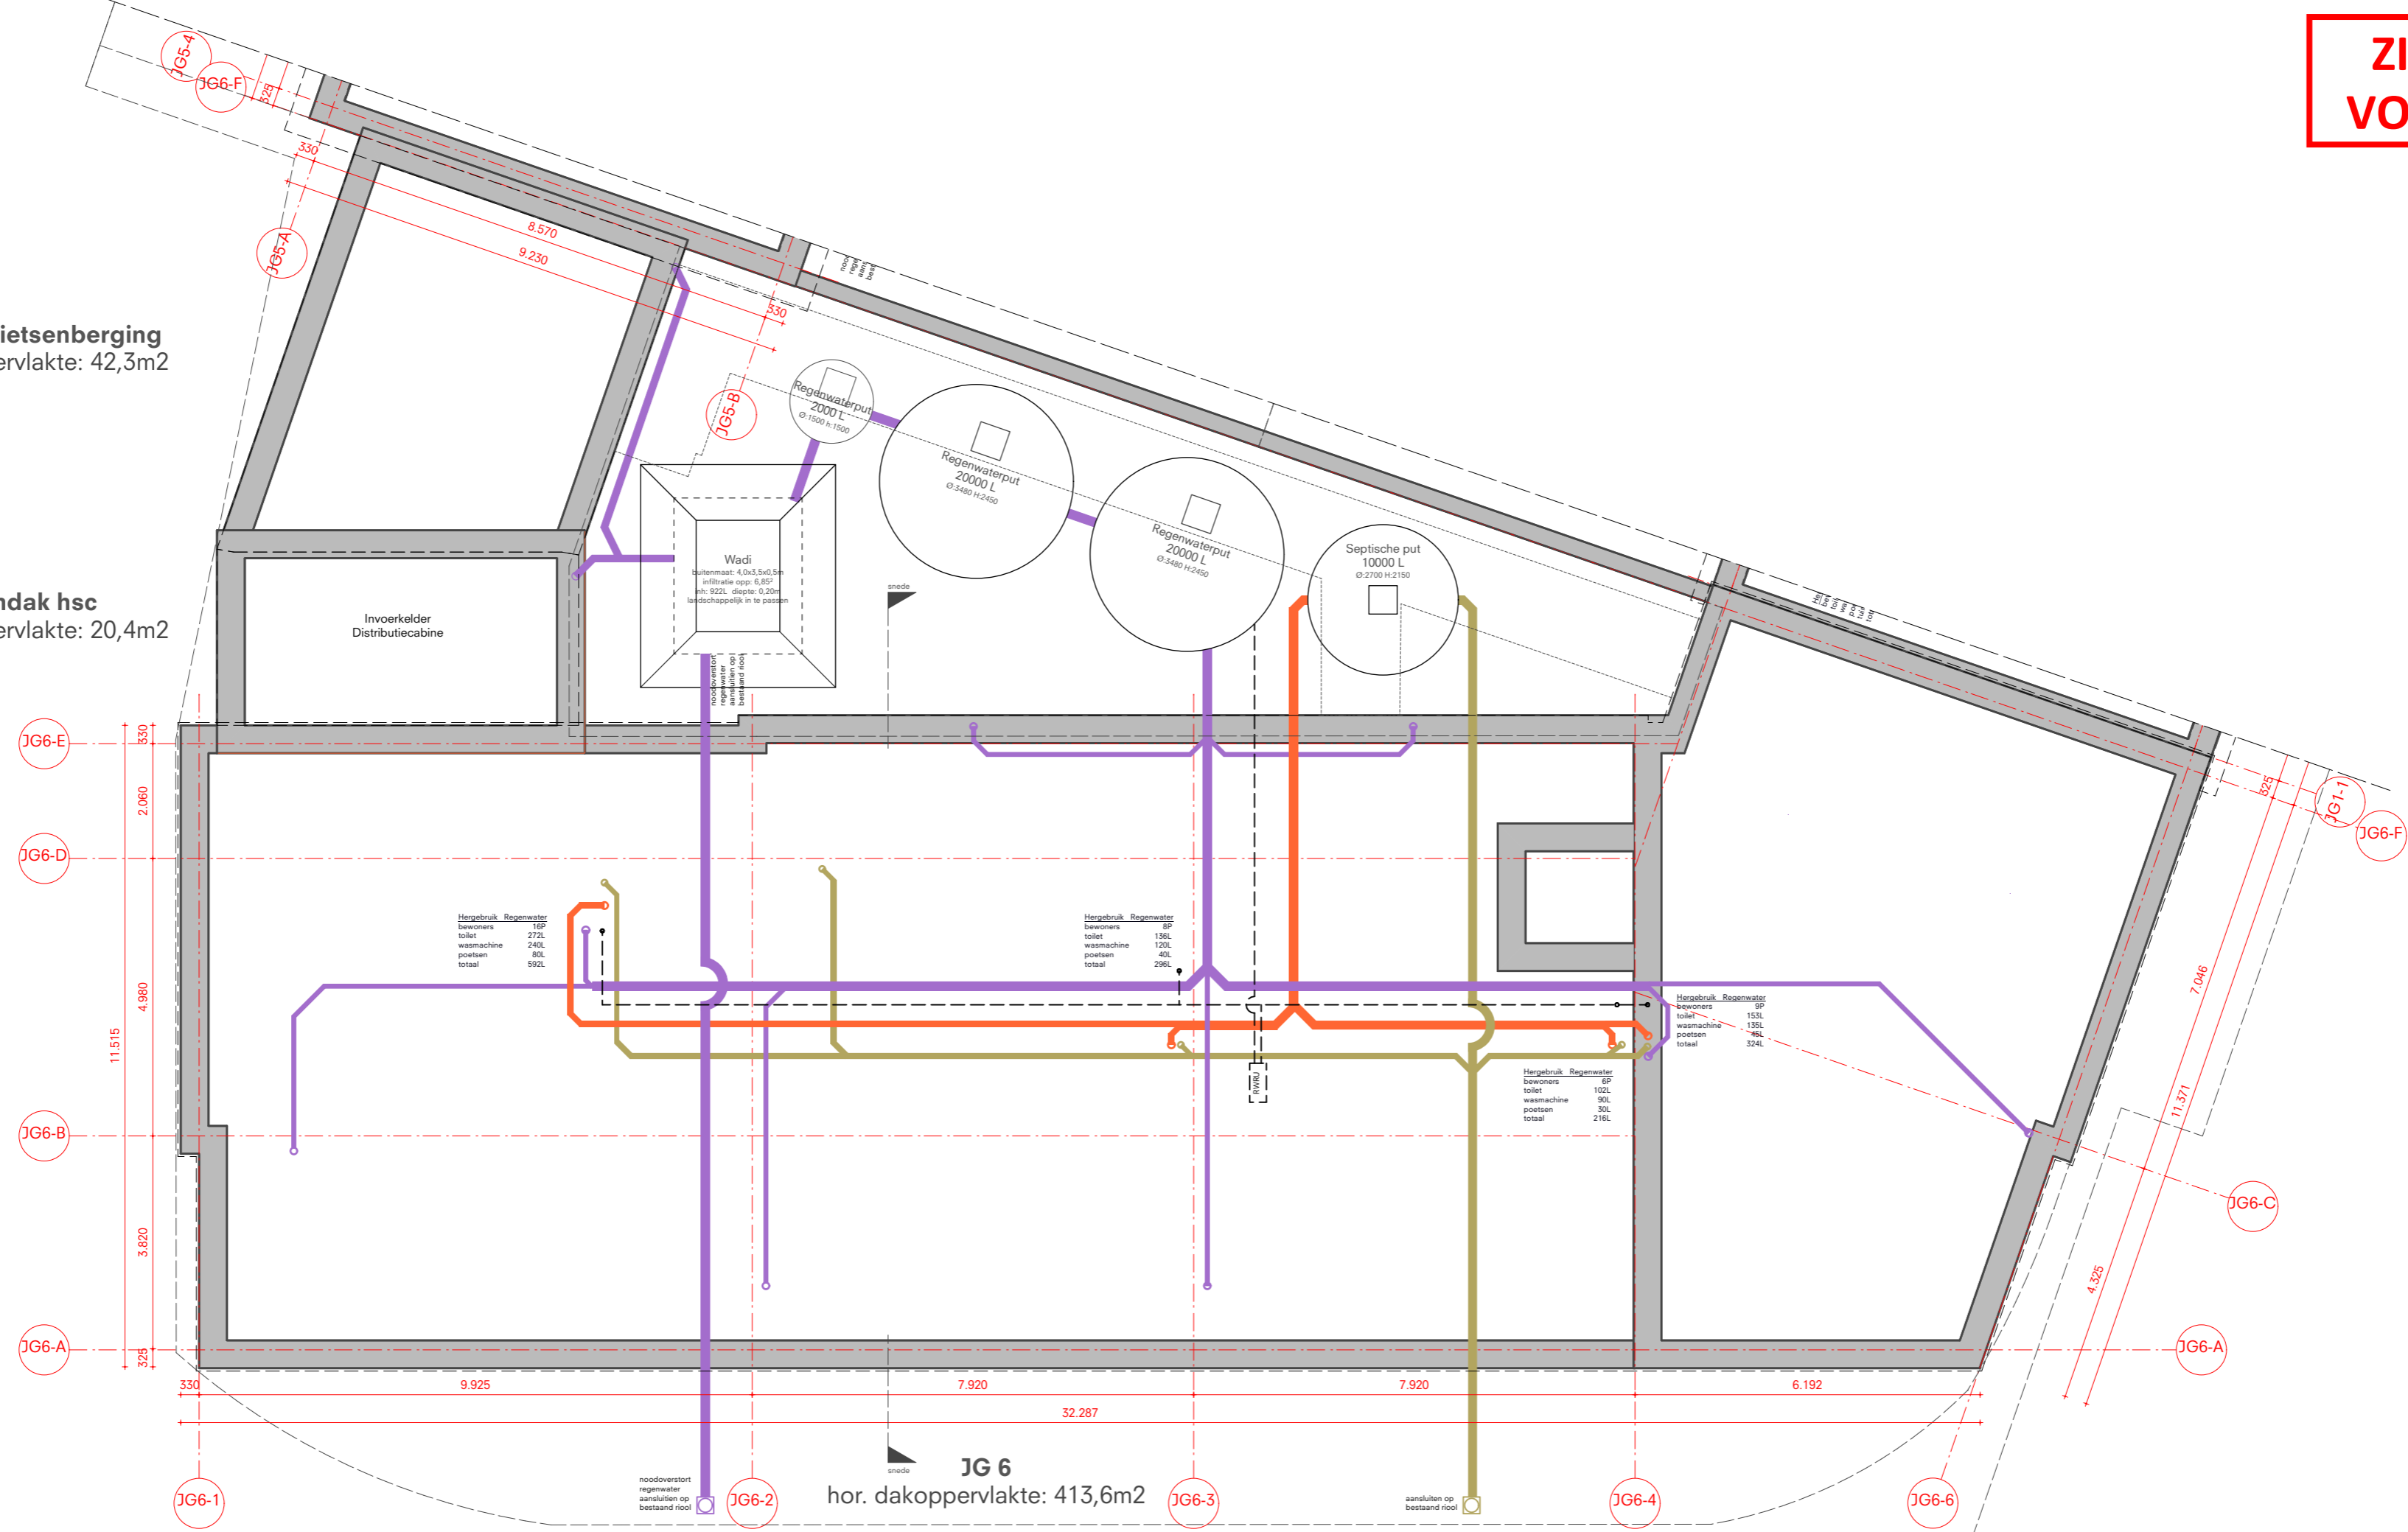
ZI
VO

JG5-4
JG6-F
325
330
8.570
9.230
330
JG5-A
JG5-B

ietsenberging
ervlakte: 42,3m2

ndak hsc
ervlakte: 20,4m2

Invoerkelder
Distributiecabine

Regenwaterput
2000 L
Ø:1500 h:1500

Regenwaterput
20000 L
Ø:3480 H:2450

Regenwaterput
20000 L
Ø:3480 H:2450

Septische put
10000 L
Ø:2700 H:2150

Wadi
buitenmaat: 4,0x3,5x0,5m
infiltratie opp: 6,85²
nh: 922L diepte: 0,20m
landschappelijk in te passen

noodoverstort regenwater aansluiten op bestaand riool

snede

JG6-E
JG6-D
JG6-B
JG6-A
330
2.060
4.980
11.515
3.820
325

Hergebruik Regenwater
bewoners 16P
toilet 272L
wasmachine 240L
poetsen 80L
totaal 592L

Hergebruik Regenwater
bewoners 8P
toilet 136L
wasmachine 120L
poetsen 40L
totaal 296L

Hergebruik Regenwater
bewoners 9P
toilet 153L
wasmachine 135L
poetsen 45L
totaal 324L

Hergebruik Regenwater
bewoners 6P
toilet 102L
wasmachine 90L
poetsen 30L
totaal 216L

RWRJ

JG1-1
JG6-F
325
7.046
11.371
4.325
JG6-C
JG6-A

330
9.925
7.920
7.920
6.192
32.287

snede
JG 6
hor. dakoppervlakte: 413,6m2

noodoverstort regenwater aansluiten op bestaand riool
aansluiten op bestaand riool

JG6-1
JG6-2
JG6-3
JG6-4
JG6-6